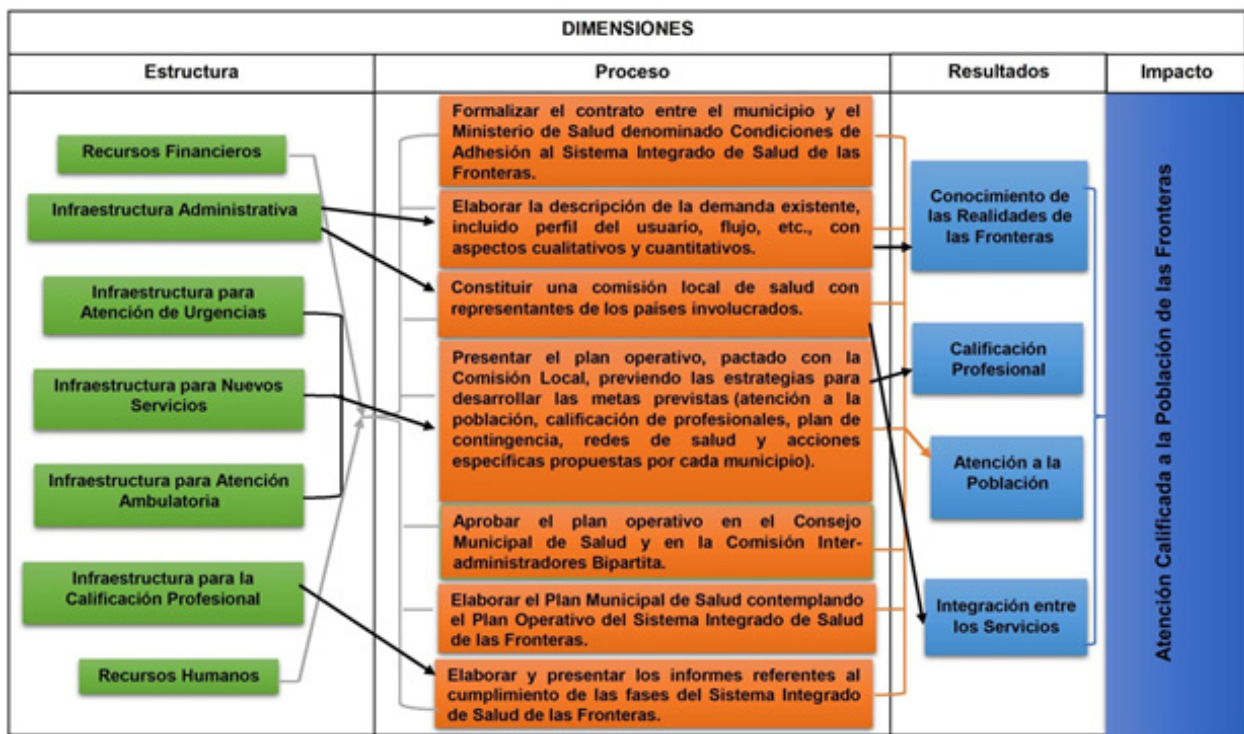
| DIMENSIONES | | | |
|---|---|---|---|
| Estructura | Proceso | Resultados | Impacto |
| Recursos Financieros<br>Infraestructura Administrativa<br>Infraestructura para Atención de Urgencias<br>Infraestructura para Nuevos Servicios<br>Infraestructura para Atención Ambulatoria<br>Infraestructura para la Calificación Profesional<br>Recursos Humanos | Formalizar el contrato entre el municipio y el Ministerio de Salud denominado Condiciones de Adhesión al Sistema Integrado de Salud de las Fronteras.<br>Elaborar la descripción de la demanda existente, incluido perfil del usuario, flujo, etc., con aspectos cualitativos y cuantitativos.<br>Constituir una comisión local de salud con representantes de los países involucrados.<br>Presentar el plan operativo, pactado con la Comisión Local, previendo las estrategias para desarrollar las metas previstas (atención a la población, calificación de profesionales, plan de contingencia, redes de salud y acciones específicas propuestas por cada municipio).<br>Aprobar el plan operativo en el Consejo Municipal de Salud y en la Comisión Inter-administradores Bipartita.<br>Elaborar el Plan Municipal de Salud contemplando el Plan Operativo del Sistema Integrado de Salud de las Fronteras.<br>Elaborar y presentar los informes referentes al cumplimiento de las fases del Sistema Integrado de Salud de las Fronteras. | Conocimiento de las Realidades de las Fronteras<br>Calificación Profesional<br>Atención a la Población<br>Integración entre los Servicios | Atención Calificada a la Población de las Fronteras |